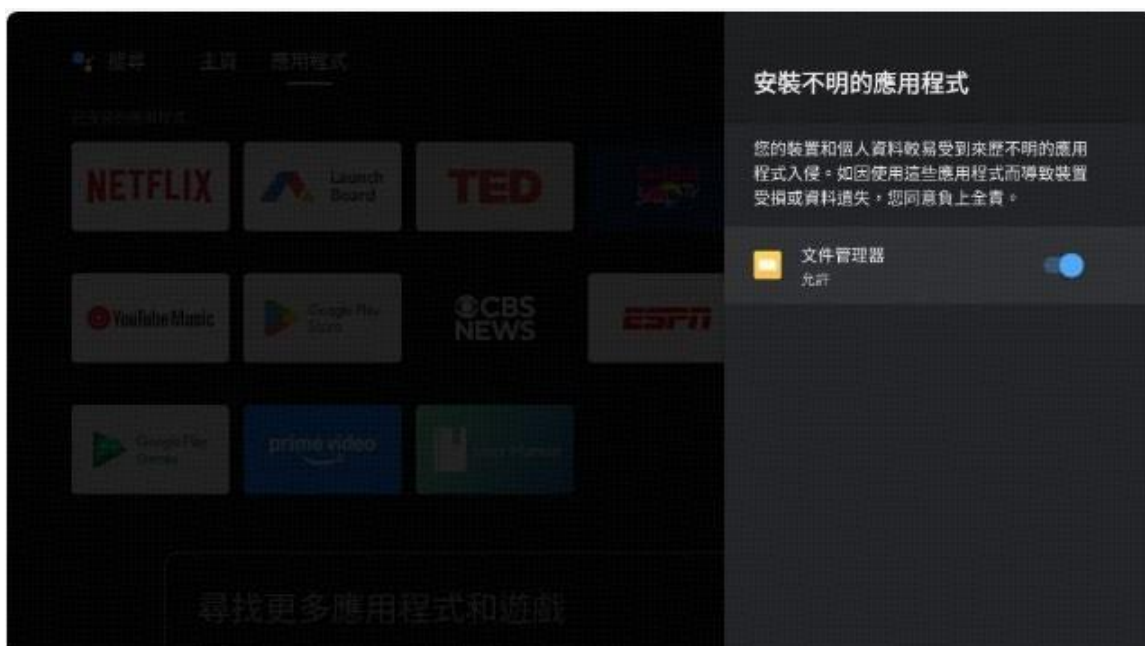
搜尋 主頁 應用程式

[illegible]

NETFLIX

Launch Board

TED

YouTube Music

Google Play Store

CBS NEWS

ESPN

Google Play Games

prime video

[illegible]

尋找更多應用程式和遊戲

安裝不明的應用程式

您的裝置和個人資料較易受到來歷不明的應用程式入侵。如因使用這些應用程式而導致裝置受損或資料遺失，您同意負上全責。

文件管理器
允許